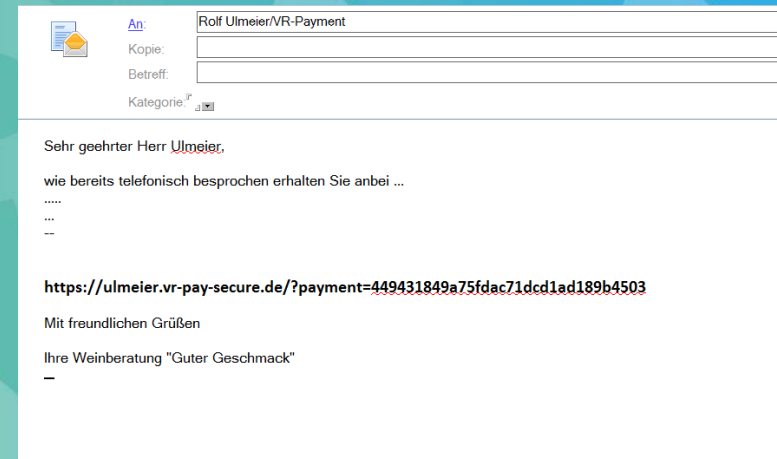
An: Rolf Ulmeier/VR-Payment
Kopie:
Betreff:
Kategorie:

Sehr geehrter Herr Ulmeier,

wie bereits telefonisch besprochen erhalten Sie anbei ...
.....
...
--

https://ulmeier.vr-pay-secure.de/?payment=449431849a75fdac71dcd1ad189b4503

Mit freundlichen Grüßen

Ihre Weinberatung "Guter Geschmack"